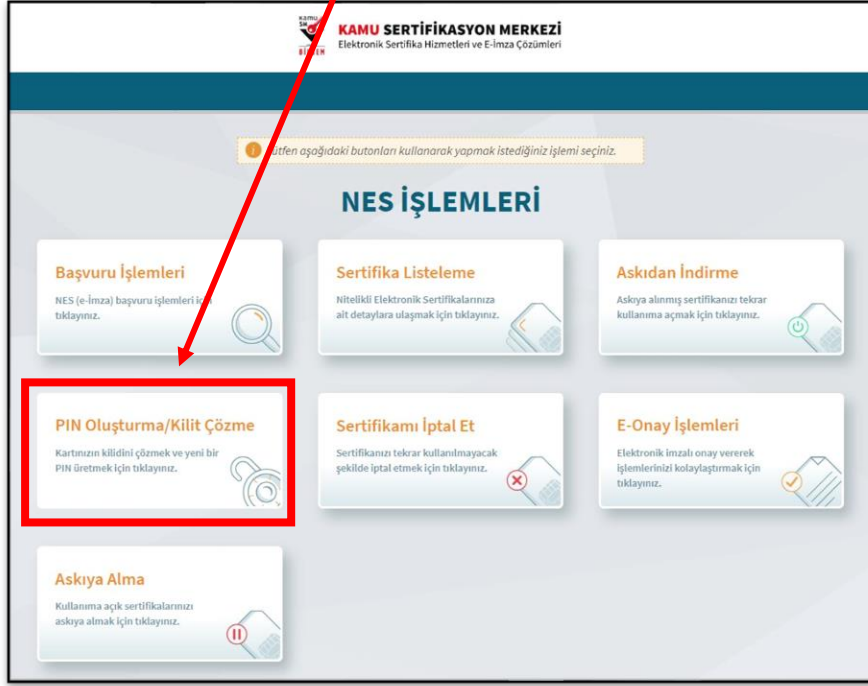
KAMU SM BİLGEM

KAMU SERTİFİKASYON MERKEZİ
Elektronik Sertifika Hizmetleri ve E-İmza Çözümleri

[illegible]ütfen aşağıdaki butonları kullanarak yapmak istediğiniz işlemi seçiniz.

NES İŞLEMLERİ

Başvuru İşlemleri
NES (e-İmza) başvuru işlemleri i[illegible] tıklayınız.

Sertifika Listeleme
Nitelikli Elektronik Sertifikalarınıza ait detaylara ulaşmak için tıklayınız.

Askıdan İndirme
Askıya alınmış sertifikanızı tekrar kullanıma açmak için tıklayınız.

PIN Oluşturma/Kilit Çözme
Kartınızın kilidini çözmek ve yeni bir PIN üretmek için tıklayınız.

Sertifikamı İptal Et
Sertifikanızı tekrar kullanılmayacak şekilde iptal etmek için tıklayınız.

E-Onay İşlemleri
Elektronik imzalı onay vererek işlemlerinizi kolaylaştırmak için tıklayınız.

Askıya Alma
Kullanıma açık sertifikalarınızı askıya almak için tıklayınız.